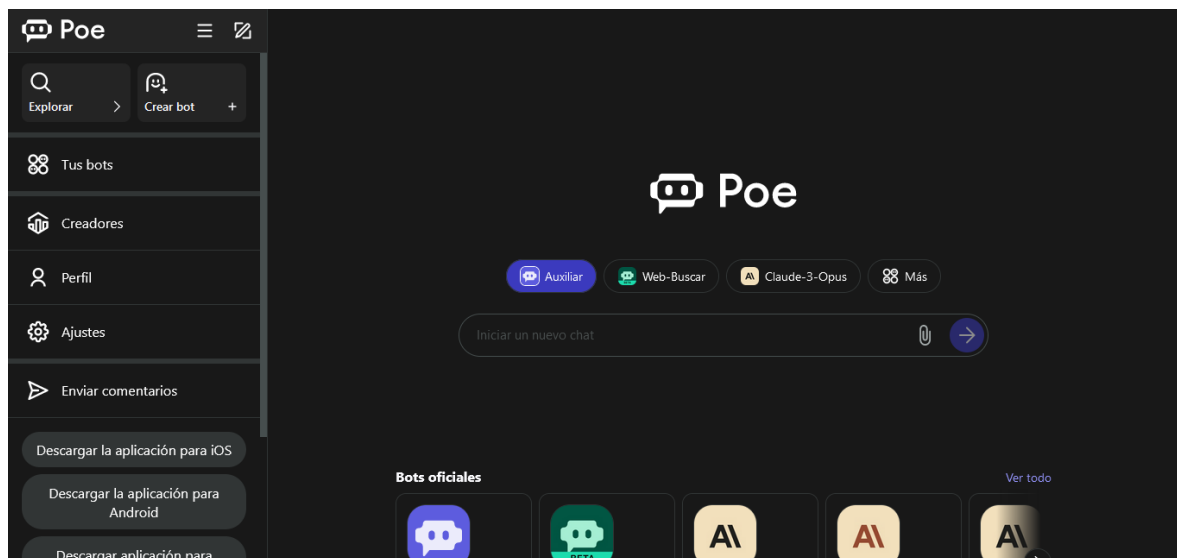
Poe

Explorar

Crear bot +

Tus bots

Creadores

Perfil

Ajustes

Enviar comentarios

Descargar la aplicación para iOS

Descargar la aplicación para Android

Descargar aplicación para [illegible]

Poe

Auxiliar

Web-Buscar

Claude-3-Opus

Más

Iniciar un nuevo chat

Bots oficiales

Ver todo

BETA